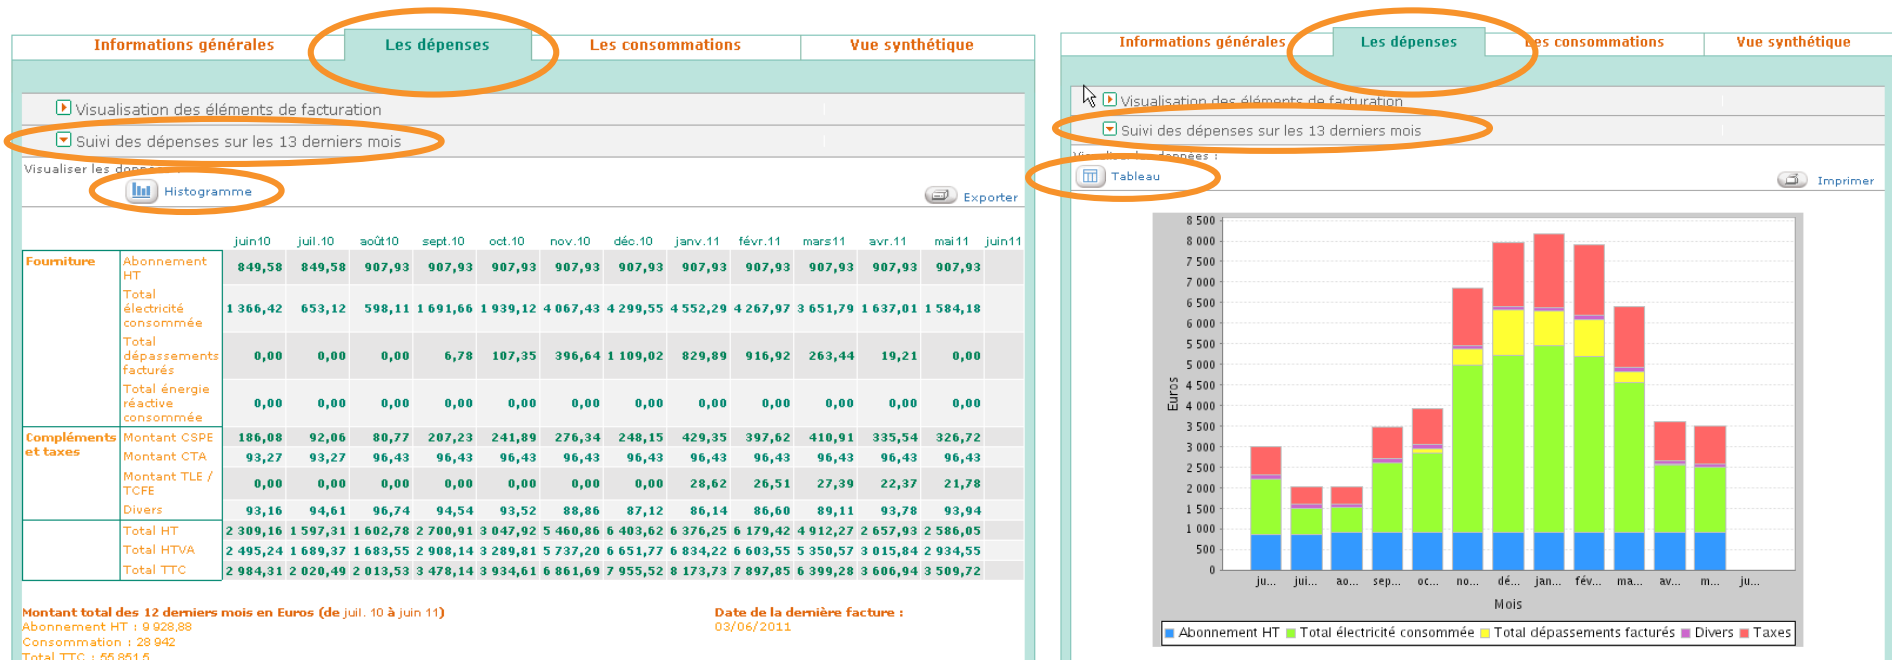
Informations générales | Les dépenses | Les consommations | Vue synthétique

Visualisation des éléments de facturation

Suivi des dépenses sur les 13 derniers mois

Visualiser les données :

Histogramme

Exporter

| | | juin10 | juil.10 | août10 | sept.10 | oct.10 | nov.10 | déc.10 | janv.11 | févr.11 | mars11 | avr.11 | mai11 | juin11 |
|---|---|---|---|---|---|---|---|---|---|---|---|---|---|---|
| Fourniture | Abonnement HT | 849,58 | 849,58 | 907,93 | 907,93 | 907,93 | 907,93 | 907,93 | 907,93 | 907,93 | 907,93 | 907,93 | 907,93 | |
| | Total électricité consommée | 1 366,42 | 653,12 | 598,11 | 1 691,66 | 1 939,12 | 4 067,43 | 4 299,55 | 4 552,29 | 4 267,97 | 3 651,79 | 1 637,01 | 1 584,18 | |
| | Total dépassements facturés | 0,00 | 0,00 | 0,00 | 6,78 | 107,35 | 396,64 | 1 109,02 | 829,89 | 916,92 | 263,44 | 19,21 | 0,00 | |
| | Total énergie réactive consommée | 0,00 | 0,00 | 0,00 | 0,00 | 0,00 | 0,00 | 0,00 | 0,00 | 0,00 | 0,00 | 0,00 | 0,00 | |
| Compléments et taxes | Montant CSPE | 186,08 | 92,06 | 80,77 | 207,23 | 241,89 | 276,34 | 248,15 | 429,35 | 397,62 | 410,91 | 335,54 | 326,72 | |
| | Montant CTA | 93,27 | 93,27 | 96,43 | 96,43 | 96,43 | 96,43 | 96,43 | 96,43 | 96,43 | 96,43 | 96,43 | 96,43 | |
| | Montant TLE / TCFE | 0,00 | 0,00 | 0,00 | 0,00 | 0,00 | 0,00 | 0,00 | 28,62 | 26,51 | 27,39 | 22,37 | 21,78 | |
| | Divers | 93,16 | 94,61 | 96,74 | 94,54 | 93,52 | 88,86 | 87,12 | 86,14 | 86,60 | 89,11 | 93,78 | 93,94 | |
| | Total HT | 2 309,16 | 1 597,31 | 1 602,78 | 2 700,91 | 3 047,92 | 5 460,86 | 6 403,62 | 6 376,25 | 6 179,42 | 4 912,27 | 2 657,93 | 2 586,05 | |
| | Total HTVA | 2 495,24 | 1 689,37 | 1 683,55 | 2 908,14 | 3 289,81 | 5 737,20 | 6 651,77 | 6 834,22 | 6 603,55 | 5 350,57 | 3 015,84 | 2 934,55 | |
| | Total TTC | 2 984,31 | 2 020,49 | 2 013,53 | 3 478,14 | 3 934,61 | 6 861,69 | 7 955,52 | 8 173,73 | 7 897,85 | 6 399,28 | 3 606,94 | 3 509,72 | |

Montant total des 12 derniers mois en Euros (de juil. 10 à juin 11)
Abonnement HT : 9 928,88
Consommation : 28 942
Total TTC : 55 851,5

Date de la dernière facture :
03/06/2011

Informations générales | Les dépenses | Les consommations | Vue synthétique

Visualisation des éléments de facturation

Suivi des dépenses sur les 13 derniers mois

Visualiser les données :

Tableau

Imprimer

8 500
8 000
7 500
7 000
6 500
6 000
5 500
5 000
4 500
4 000
3 500
3 000
2 500
2 000
1 500
1 000
500
0

Euros

ju... jui... ao... sep... oc... no... dé... jan... fév... ma... av... m... ju...

Mois

Abonnement HT | Total électricité consommée | Total dépassements facturés | Divers | Taxes